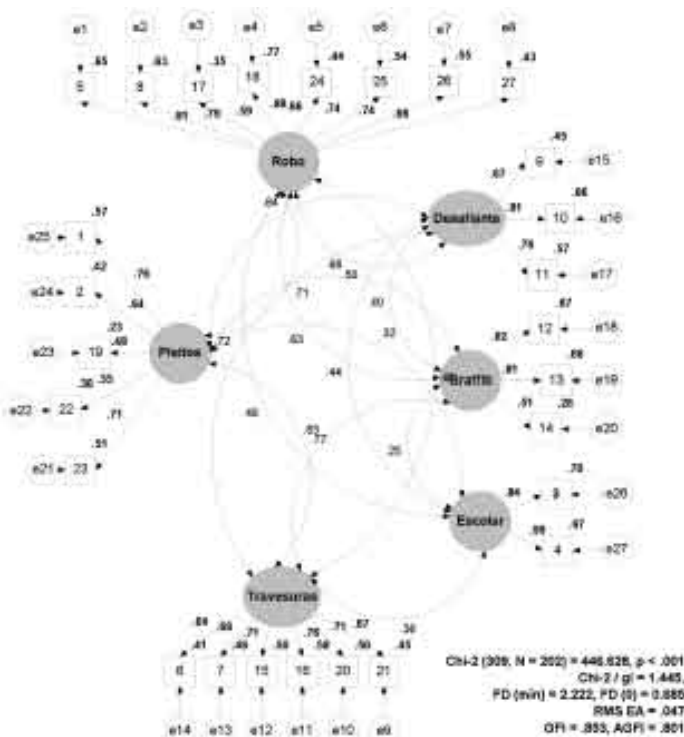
e1 e2 e3 e4 e5 e6 e7 e8

.65 .63 .35 .77 .44 .54 .55 .43

5 8 17 18 24 25 26 27

.81 .79 .59 .88 .66 .74 .74 .66

Robo

Desafiante

.49 9 e15

.67

.81

.66 10 e16

.76

.57 11 e17

.57

e25 1

.62

e24 2

.76

.64

.23

e23 19

.49

.30 .55

e22 22

.71

.51

e21 23

Pleitos

.72

.64

.71

.83

.53

.83

.60

.33

.44

.46

.63

.77

.26

.67 12 e18

.82

.66

Graffiti

.81 13 e19

.91

.26

14 e20

.78

Escolar

.94 3 e26

.97

.88

4 e27

Travesuras

.64 .66 .71 .58 .76 .71 .67 .30

.41 .69 .58 .58 .50 .45

6 7 15 16 20 21

e14 e13 e12 e11 e10 e9

Chi-2 (309, N = 202) = 446.626, p < .001
Chi-2 / gl = 1.445,
FD (min) = 2.222, FD (0) = 0.885
RMS EA = .047
GFI = .853, AGFI = .801